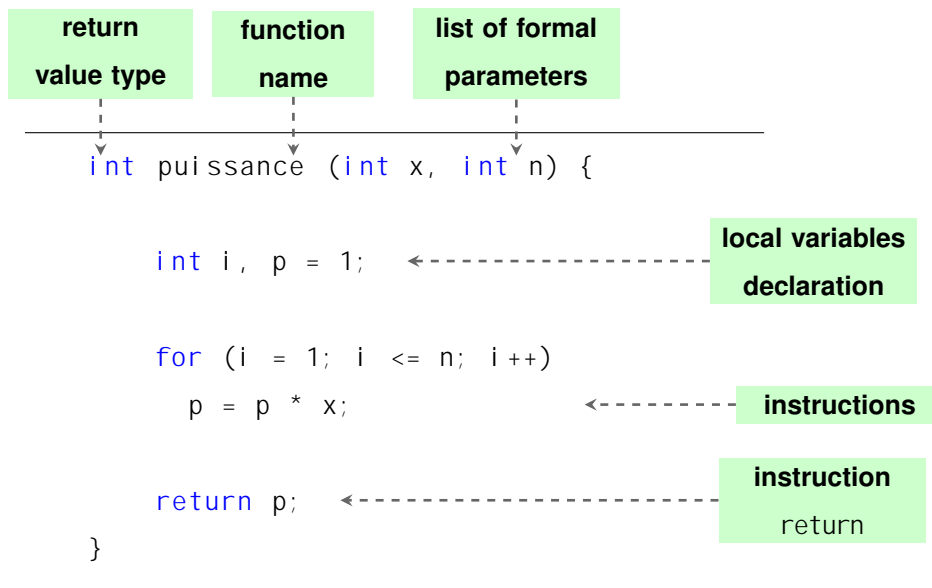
return value type

function name

list of formal parameters

int puissance (int x, int n) {

int i, p = 1;

local variables declaration

for (i = 1; i <= n; i++)
p = p * x;

instructions

return p;

instruction return

}